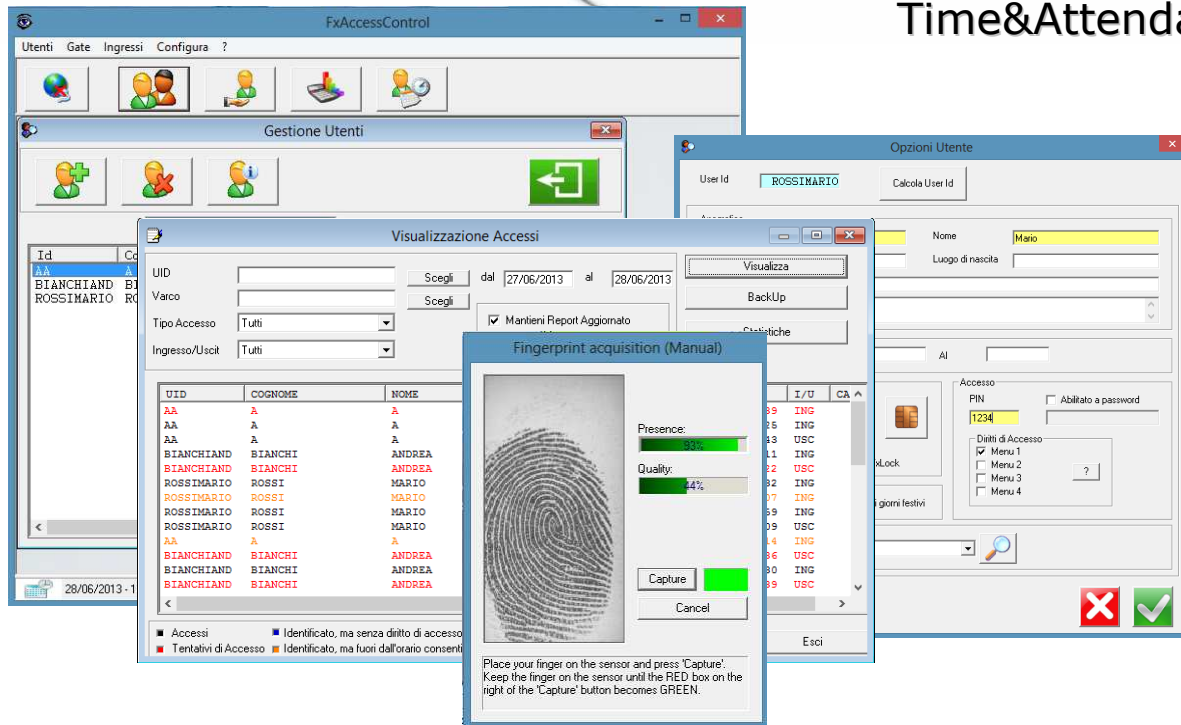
Time&Attenda

FxAccessControl

Utenti Gate Ingressi Configura ?

Gestione Utenti

| Id | Co |
|---|---|
| AA | A |
| BIANCHIAND | BI |
| ROSSIMARIO | RO |

28/06/2013 - 1

Opzioni Utente

User Id ROSSIMARIO

Calcola User Id

Nome Mario

Luogo di nascita

Al

Accesso

PIN

Abilitato a password

1234

Diritti di Accesso

Menu 1

Menu 2

Menu 3

Menu 4

?

xLock

i giorni festivi

Visualizzazione Accessi

UID

Varco

Tipo Accesso Tutti

Ingresso/Uscit Tutti

Scegli

Scegli

dal 27/06/2013 al 28/06/2013

Mantieni Report Aggiornato

Visualizza

BackUp

Statistiche

| UID | COGNOME | NOME | | I/U | CA |
|---|---|---|---|---|---|
| AA | A | A | 39 | ING | |
| AA | A | A | 25 | ING | |
| AA | A | A | 43 | USC | |
| BIANCHIAND | BIANCHI | ANDREA | 11 | ING | |
| BIANCHIAND | BIANCHI | ANDREA | 22 | USC | |
| ROSSIMARIO | ROSSI | MARIO | 32 | ING | |
| ROSSIMARIO | ROSSI | MARIO | 07 | ING | |
| ROSSIMARIO | ROSSI | MARIO | 59 | ING | |
| ROSSIMARIO | ROSSI | MARIO | 09 | USC | |
| AA | A | A | 14 | ING | |
| BIANCHIAND | BIANCHI | ANDREA | 36 | USC | |
| BIANCHIAND | BIANCHI | ANDREA | 30 | ING | |
| BIANCHIAND | BIANCHI | ANDREA | 39 | USC | |

Accessi

Identificato, ma senza diritto di accesso

Tentativi di Accesso

Identificato, ma fuori dall'orario consenti

Esci

Fingerprint acquisition (Manual)

Presence:

93%

Quality:

44%

Capture

Cancel

Place your finger on the sensor and press 'Capture'. Keep the finger on the sensor until the RED box on the right of the 'Capture' button becomes GREEN.